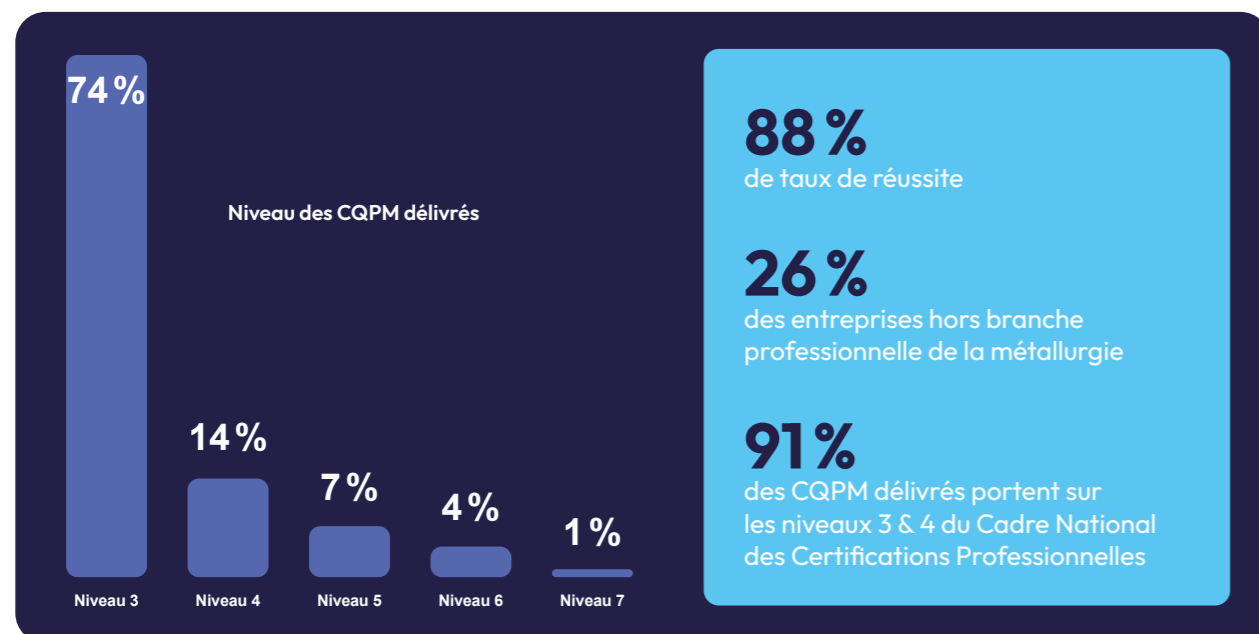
74 %

Niveau des CQPM délivrés

14 %

7 %

4 %

1 %

Niveau 3

Niveau 4

Niveau 5

Niveau 6

Niveau 7

88 %
de taux de réussite

26 %
des entreprises hors branche professionnelle de la métallurgie

91 %
des CQPM délivrés portent sur les niveaux 3 & 4 du Cadre National des Certifications Professionnelles